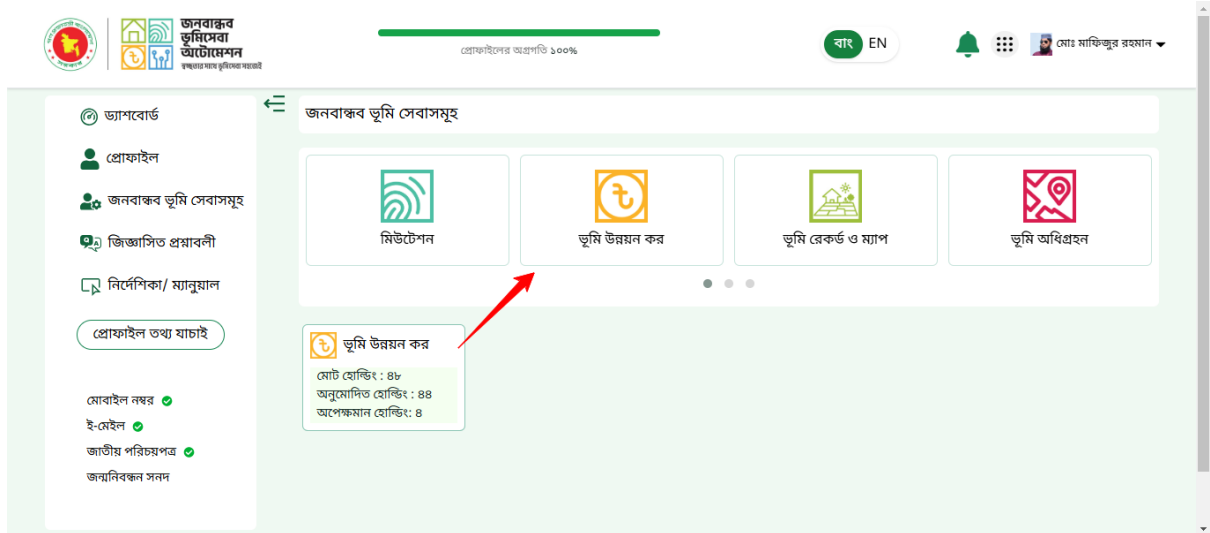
জনবান্ধব ভূমিসেবা অটোমেশন
বঙ্গবন্ধুর সাথে ভূমিসেবা সহায়তাই

প্রোফাইলের অগ্রগতি ১০০%

বাং EN

মোঃ মাফিজুর রহমান

ড্যাশবোর্ড
প্রোফাইল
জনবান্ধব ভূমি সেবাসমূহ
জিজ্ঞাসিত প্রশ্নাবলী
নির্দেশিকা/ ম্যানুয়াল
প্রোফাইল তথ্য যাচাই

মোবাইল নম্বর
ই-মেইল
জাতীয় পরিচয়পত্র
জন্মনিবন্ধন সনদ

জনবান্ধব ভূমি সেবাসমূহ

মিউটেশন
ভূমি উন্নয়ন কর
ভূমি রেকর্ড ও ম্যাপ
ভূমি অধিগ্রহন

ভূমি উন্নয়ন কর
মোট হোল্ডিং : ৪৮
অনুমোদিত হোল্ডিং : ৪৪
অপেক্ষমান হোল্ডিং : ৪